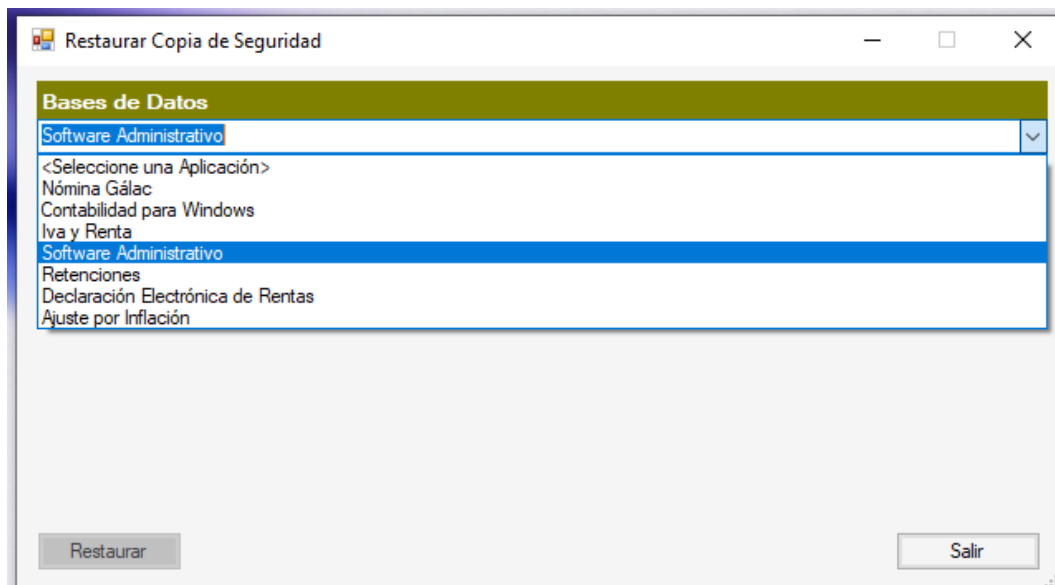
Restaurar Copia de Seguridad

Bases de Datos

Software Administrativo

<Seleccione una Aplicación>
Nómina Gálac
Contabilidad para Windows
Iva y Renta
Software Administrativo
Retenciones
Declaración Electrónica de Rentas
Ajuste por Inflación

Restaurar

Salir